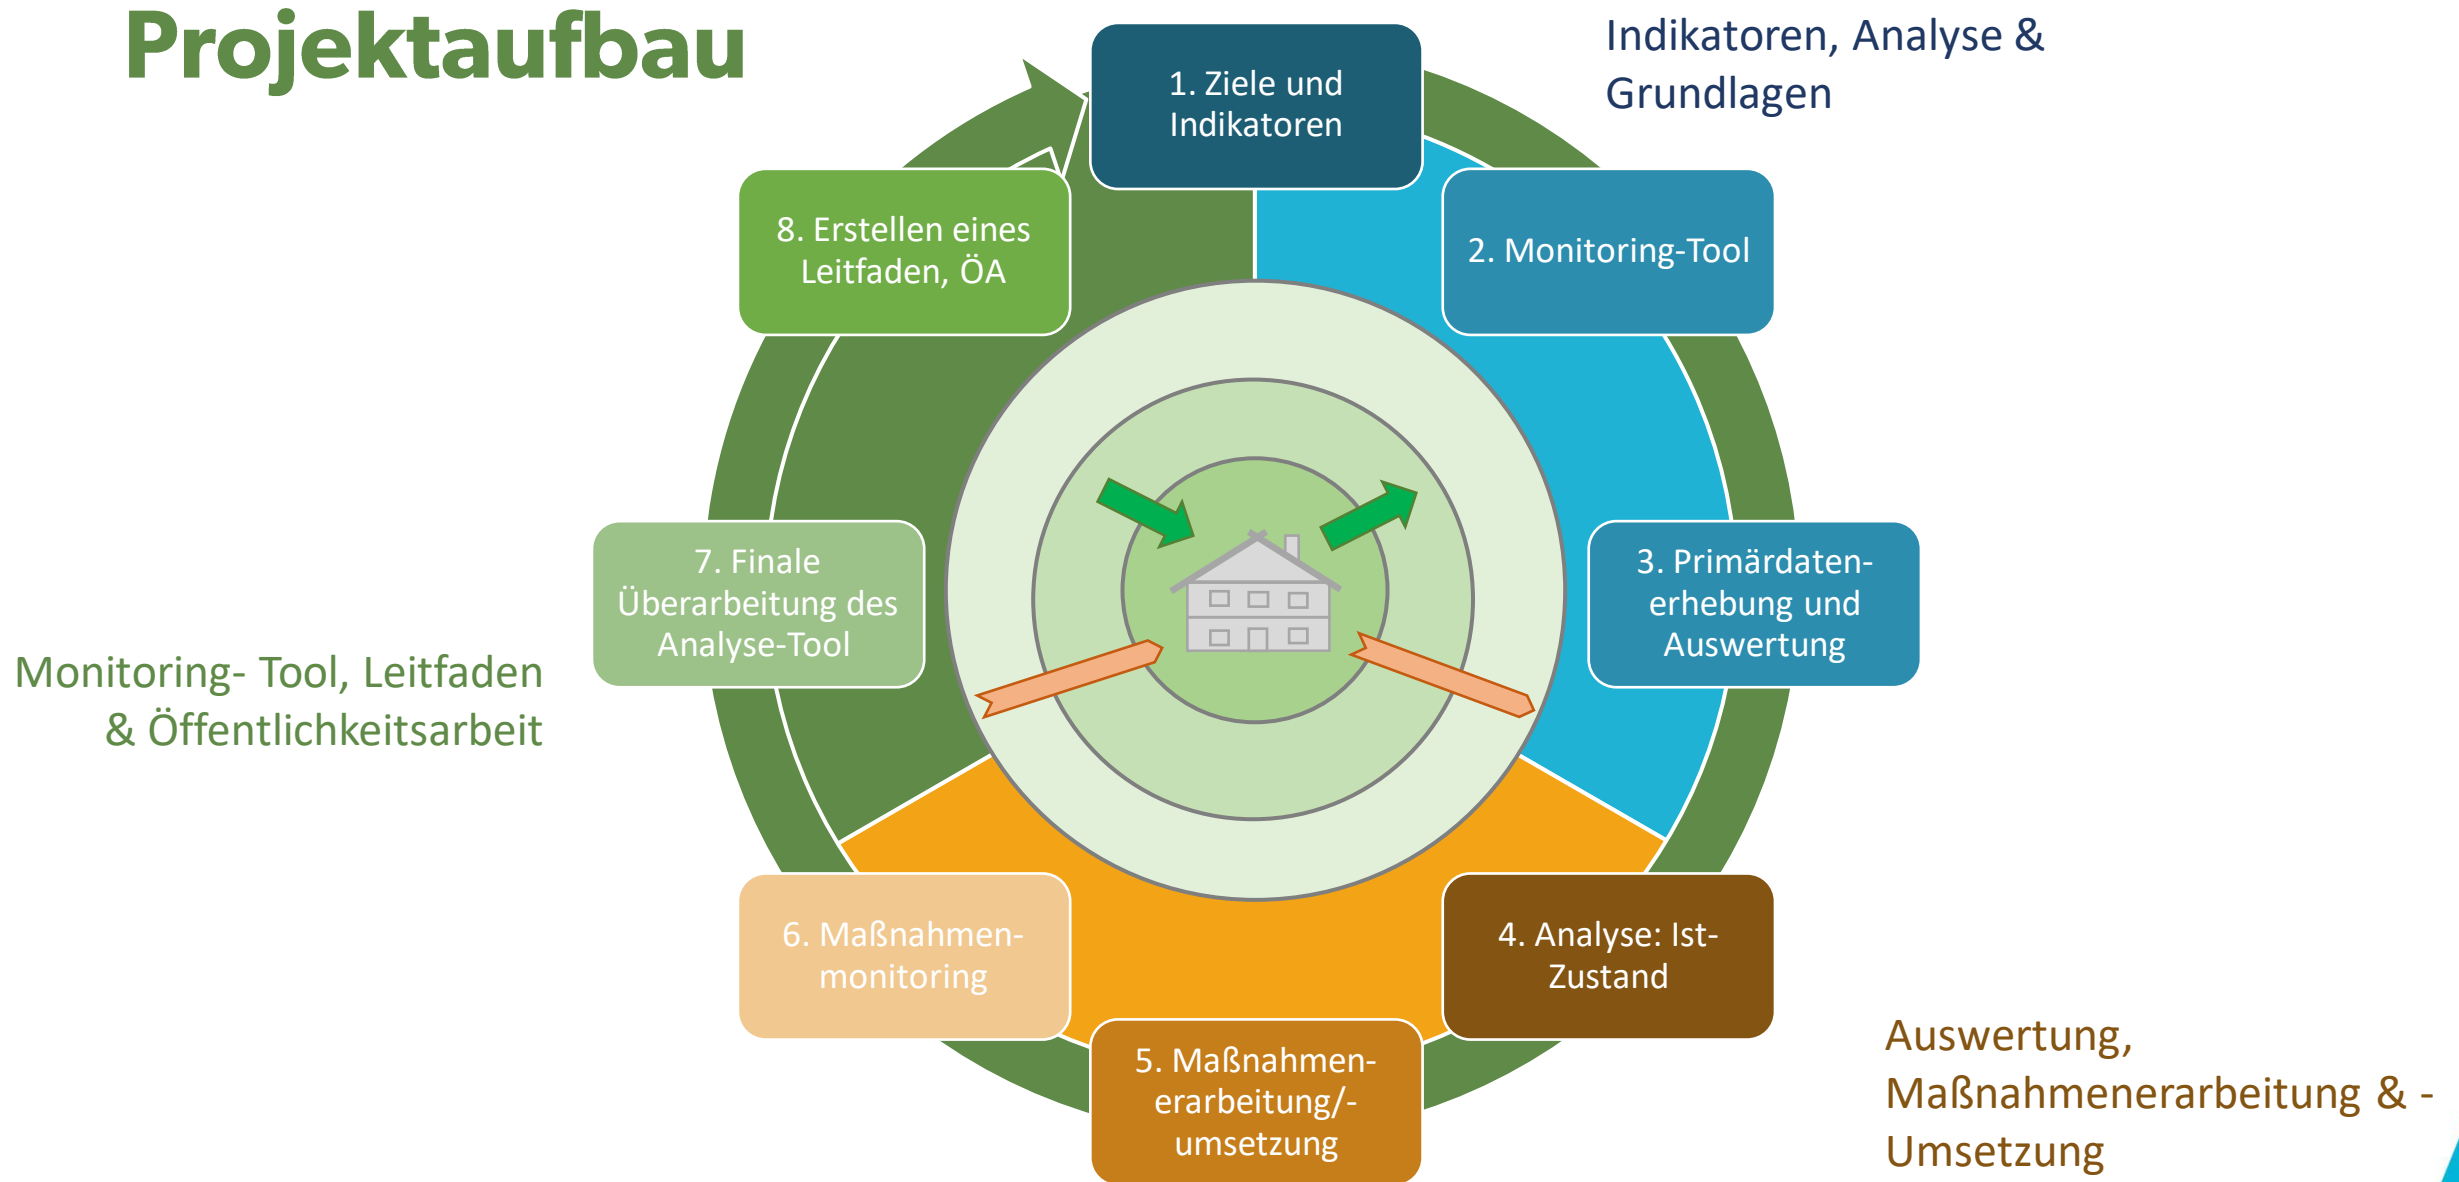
Projektaufbau

Indikatoren, Analyse & Grundlagen

1. Ziele und Indikatoren

2. Monitoring-Tool

3. Primärdatenerhebung und Auswertung

4. Analyse: Ist-Zustand

5. Maßnahmenerarbeitung/-umsetzung

6. Maßnahmenmonitoring

7. Finale Überarbeitung des Analyse-Tool

8. Erstellen eines Leitfaden, ÖA

Monitoring- Tool, Leitfaden & Öffentlichkeitsarbeit

Auswertung, Maßnahmenerarbeitung & -Umsetzung